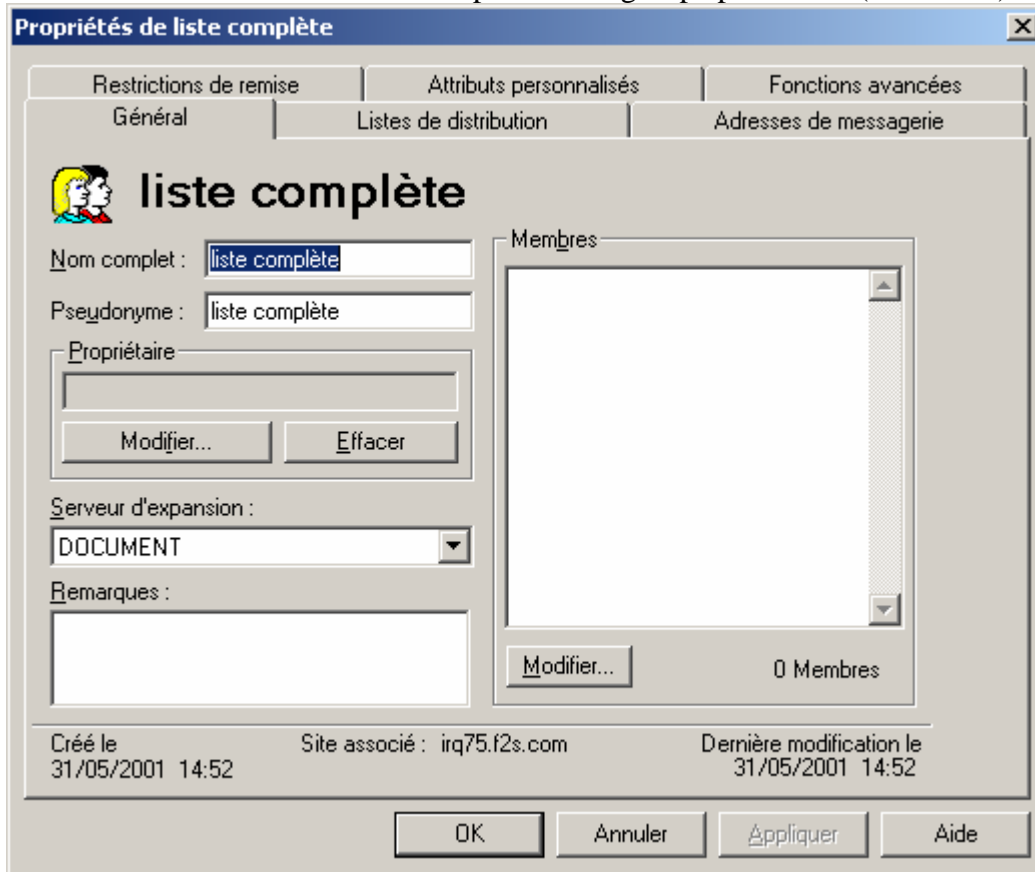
Propriétés de liste complète

Restrictions de remise
Attributs personnalisés
Fonctions avancées
Général
Listes de distribution
Adresses de messagerie

liste complète

Nom complet : liste complète
Pseudonyme : liste complète
Propriétaire
Modifier...
Effacer
Serveur d'expansion :
DOCUMENT
Remarques :

Membres
Modifier...
0 Membres

Créé le
31/05/2001 14:52
Site associé : irq75.f2s.com
Dernière modification le
31/05/2001 14:52

OK
Annuler
Appliquer
Aide